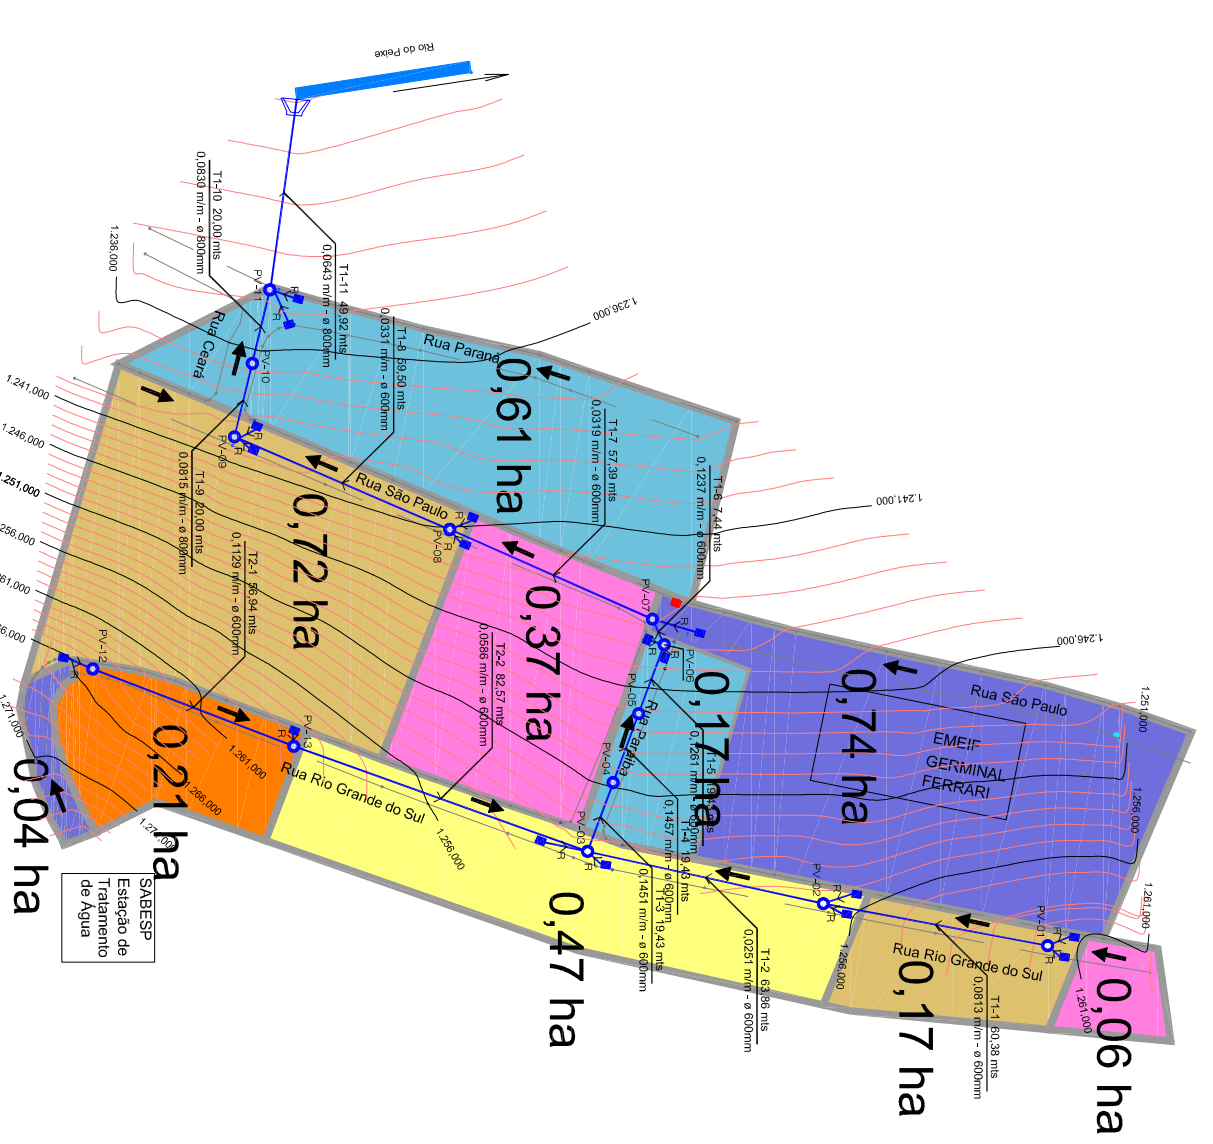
Rio do Peixe

T1-10 20,00 mts
0,0830 m/m - ø 800mm

1.236,000

T1-11 49,92 mts
0,0643 m/m - ø 800mm

PV-11
R

Rua Ceará

PV-10

T1-8 59,50 mts
0,0331 m/m - ø 600mm

1.236,000

Rua Paraná

0,61 ha

T1-7 57,39 mts
0,0319 m/m - ø 600mm

T1-6 7,44 mts
0,1237 m/m - ø 600mm

1.241,000

1.241,000
1.246,000
1.251,000
1.256,000
1.261,000
1.266,000

PV-09
R

T1-9 20,00 mts
0,0815 m/m - ø 800mm

Rua São Paulo

0,72 ha

PV-08
R

T2-1 56,94 mts
0,1129 m/m - ø 600mm

0,37 ha

T2-2 82,57 mts
0,0586 m/m - ø 600mm

PV-07
R

PV-06
R

1.246,000

0,17 ha

PV-05

Rua Paraíba

T1-5 19,43 mts
0,1261 m/m - ø 600mm

0,74 ha

Rua São Paulo

EMEIF
GERMINAL
FERRARI

1.251,000

PV-12

0,21 ha

PV-13
R

1.261,000
1.266,000
1.271,000
1.271,000

0,04 ha

SABESP
Estação de
Tratamento
de Água

Rua Rio Grande do Sul

1.256,000

PV-04

T1-4 19,43 mts
0,1457 m/m - ø 600mm

PV-03
R

T1-3 19,43 mts
0,1451 m/m - ø 600mm

0,47 ha

T1-2 63,86 mts
0,0251 m/m - ø 600mm

PV-02
R

1.256,000

1.256,000

Rua Rio Grande do Sul

0,17 ha

T1-1 60,38 mts
0,0813 m/m - ø 600mm

PV-01
R

1.261,000

1.261,000

0,06 ha